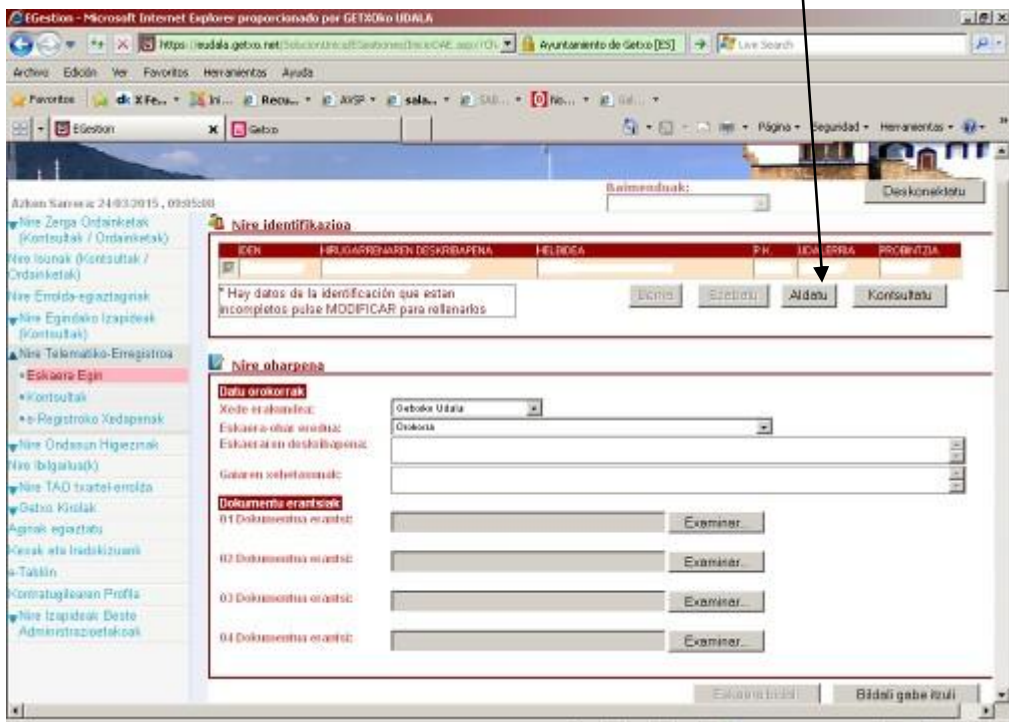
EGestion - Microsoft Internet Explorer proporcionado por GETXOko UDALA

https://eudala.getxo.net/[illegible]

Ayuntamiento de Getxo [ES]

Live Search

Archivo Edición Ver Favoritos Herramientas Ayuda

Favoritos

EGestion

Getxo

Página Seguridad Herramientas

Azken Saioa: 24/03/2015, 09:05:00

Baimenduak:

Deskonektatu

Nire Zerga Ordainketak (Kontsultak / Ordainketak)

Nire Isunak (Kontsultak / Ordainketak)

Nire Errolda-egiaztagiriak

Nire Egindako Izapideak (Kontsultak)

Nire Telematiko-Erregistroa

• Eskaera Egin

• Kontsultak

• e-Registroko Xedapenak

Nire Ondasun Higiezinak

Nire Ibilgailua(k)

Nire TAO txartel-errolda

Getxo Kirolak

Agiriak egiaztatu

Kexak eta Iradokizunak

e-Taldin

Kontratugilearen Profila

Nire Izapideak Beste Administrazioetakoak

Nire identifikazioa

| IDEN | HIRUGARRENAREN DESKRIBAPENA | HELBIDEA | P.K. | UDALERRIA | PROBINTZIA |
|---|---|---|---|---|---|
| | | | | | |

* Hay datos de la identificación que estan incompletos pulse MODIFICAR para rellenarlos

Berria

Ezabatu

Aldatu

Kontsultatu

Nire oharpena

Datu orokorrak

Xede erakundea:

Getxoko Udala

Eskaera-ohar mota:

Orokorra

Eskaeraren deskribapena:

Gaiaren xehetasunak:

Dokumentu erantsiak

01 Dokumentua erantsi:

Examinar...

02 Dokumentua erantsi:

Examinar...

03 Dokumentua erantsi:

Examinar...

04 Dokumentua erantsi:

Examinar...

Eskaera bidali

Bidali gabe itzuli